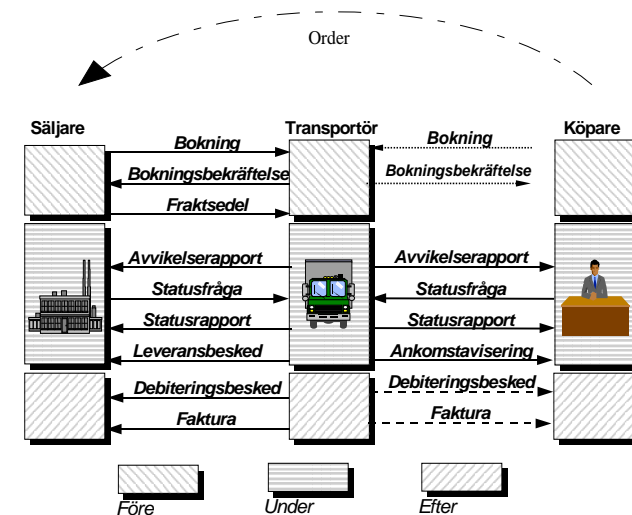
Order

Säljare

Transportör

Köpare

Bokning

Bokningsbekräftelse

Fraktsedel

Bokning

Bokningsbekräftelse

Avvikelserapport

Statusfråga

Statusrapport

Leveransbesked

Avvikelserapport

Statusfråga

Statusrapport

Ankomstavisering

Debiteringsbesked

Faktura

Debiteringsbesked

Faktura

Före

Under

Efter